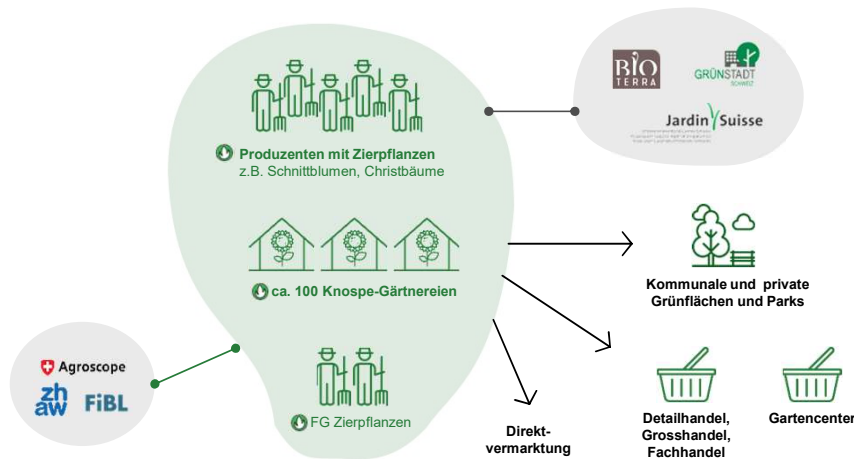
Produzenten mit Zierpflanzen
z.B. Schnittblumen, Christbäume

BIO TERRA

GRÜNSTADT SCHWEIZ

Jardin Suisse

ca. 100 Knospe-Gärtnereien

Kommunale und private Grünflächen und Parks

Agroscope

zh aw

FiBL

FG Zierpflanzen

Direkt-vermarktung

Detailhandel, Grosshandel, Fachhandel

Gartencenter